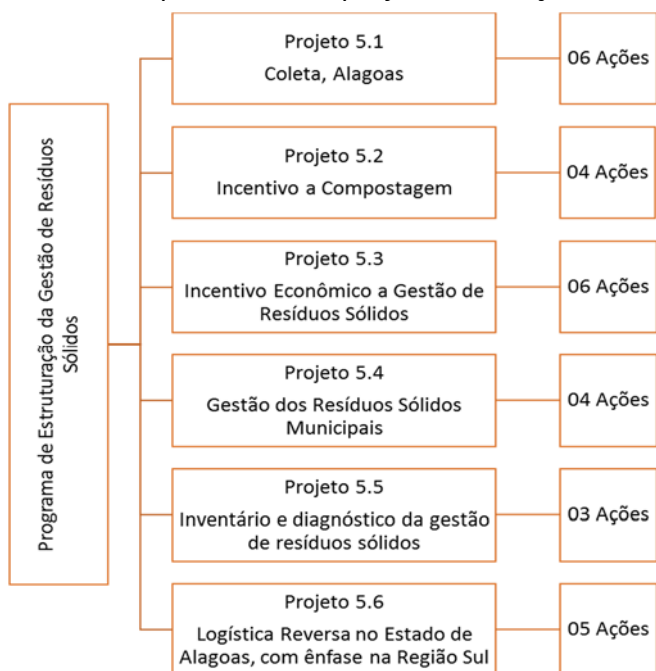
Programa de Estruturação da Gestão de Resíduos Sólidos

Projeto 5.1
Coleta, Alagoas

06 Ações

Projeto 5.2
Incentivo a Compostagem

04 Ações

Projeto 5.3
Incentivo Econômico a Gestão de Resíduos Sólidos

06 Ações

Projeto 5.4
Gestão dos Resíduos Sólidos Municipais

04 Ações

Projeto 5.5
Inventário e diagnóstico da gestão de resíduos sólidos

03 Ações

Projeto 5.6
Logística Reversa no Estado de Alagoas, com ênfase na Região Sul

05 Ações